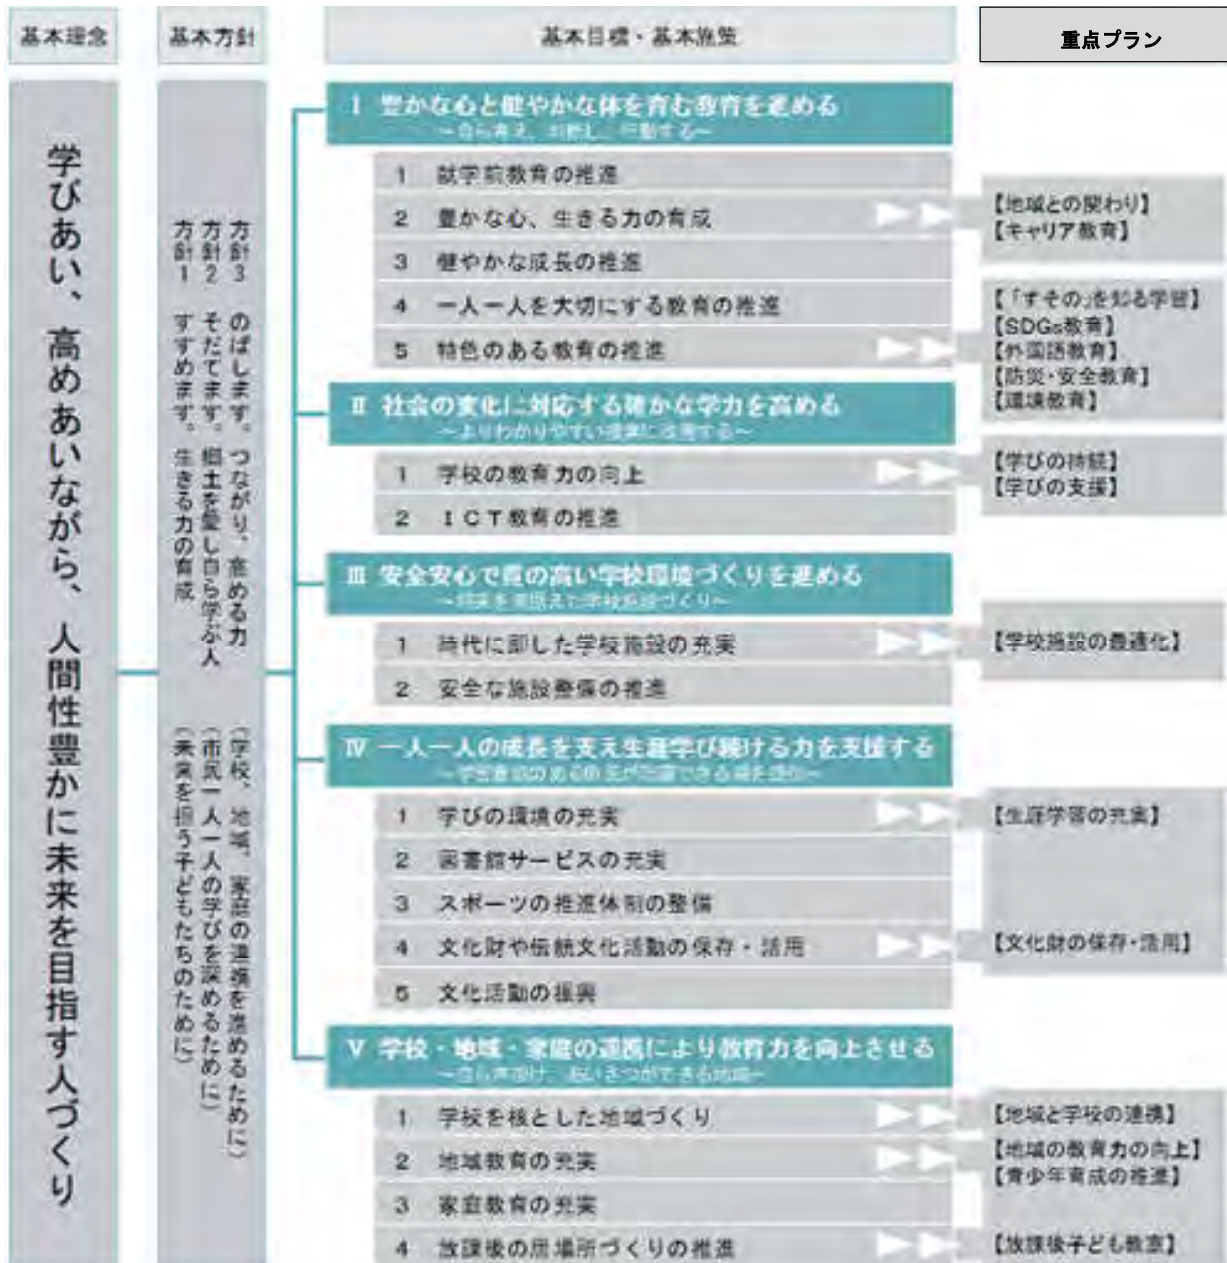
基本理念

基本方針

基本目標・基本施策

重点プラン

学びあい、高めあいながら、人間性豊かに未来を目指す人づくり

方針1 すすめます。生きる力の育成
方針2 そだてます。郷土を愛し自ら学ぶ人
方針3 のばします。つながり、高める力

（学校、地域、家庭の連携を進めるために）
（市民一人一人の学びを深めるために）
（未来を担う子どもたちのために）

Ⅰ 豊かな心と健やかな体を育む教育を進める
～自ら考え、判断し、行動する～
1 就学前教育の推進
2 豊かな心、生きる力の育成
3 健やかな成長の推進
4 一人一人を大切にする教育の推進
5 特色のある教育の推進

【地域との関わり】
【キャリア教育】

【「すその」を知る学習】
【SDGs教育】
【外国語教育】
【防災・安全教育】
【環境教育】

Ⅱ 社会の変化に対応する確かな学力を高める
～よりわかりやすい授業に活用する～
1 学校の教育力の向上
2 ICT教育の推進

【学びの持続】
【学びの支援】

Ⅲ 安全安心で質の高い学校環境づくりを進める
～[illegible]～
1 時代に即した学校施設の充実
2 安全な施設整備の推進

【学校施設の最適化】

Ⅳ 一人一人の成長を支え生涯学び続ける力を支援する
～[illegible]～
1 学びの環境の充実
2 図書館サービスの充実
3 スポーツの推進体制の整備
4 文化財や伝統文化活動の保存・活用
5 文化活動の振興

【生涯学習の充実】

【文化財の保存・活用】

Ⅴ 学校・地域・家庭の連携により教育力を向上させる
～自ら声掛け、あいさつができる地域～
1 学校を核とした地域づくり
2 地域教育の充実
3 家庭教育の充実
4 放課後の居場所づくりの推進

【地域と学校の連携】
【地域の教育力の向上】
【青少年育成の推進】

【放課後子ども教室】